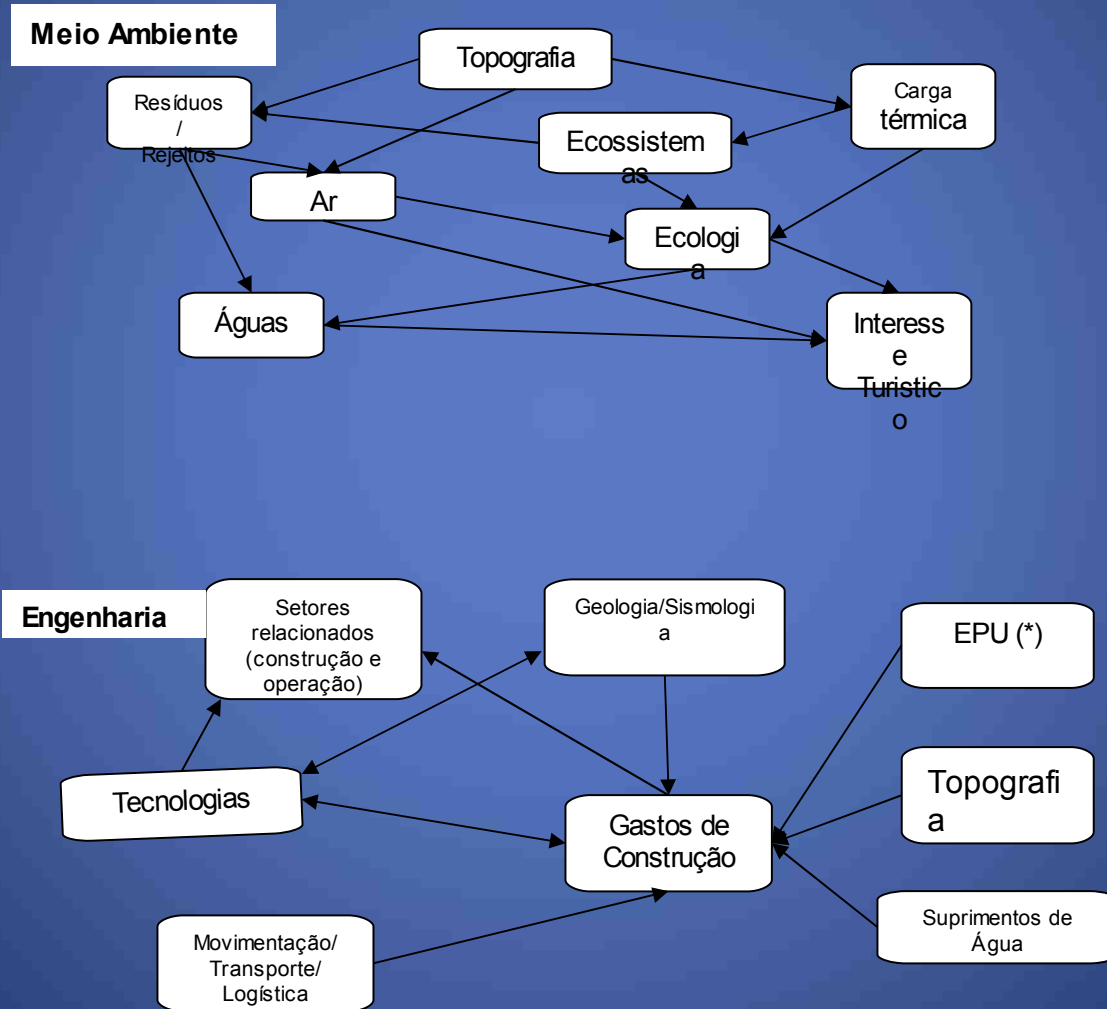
Meio Ambiente

Topografia

Resíduos / Rejeitos

Carga térmica

Ecossistemas

Ar

Ecologia

Águas

Interesse Turistico

Engenharia

Setores relacionados (construção e operação)

Geologia/Sismologia

EPU (*)

Tecnologias

Gastos de Construção

Topografia

Suprimentos de Água

Movimentação/ Transporte/ Logística